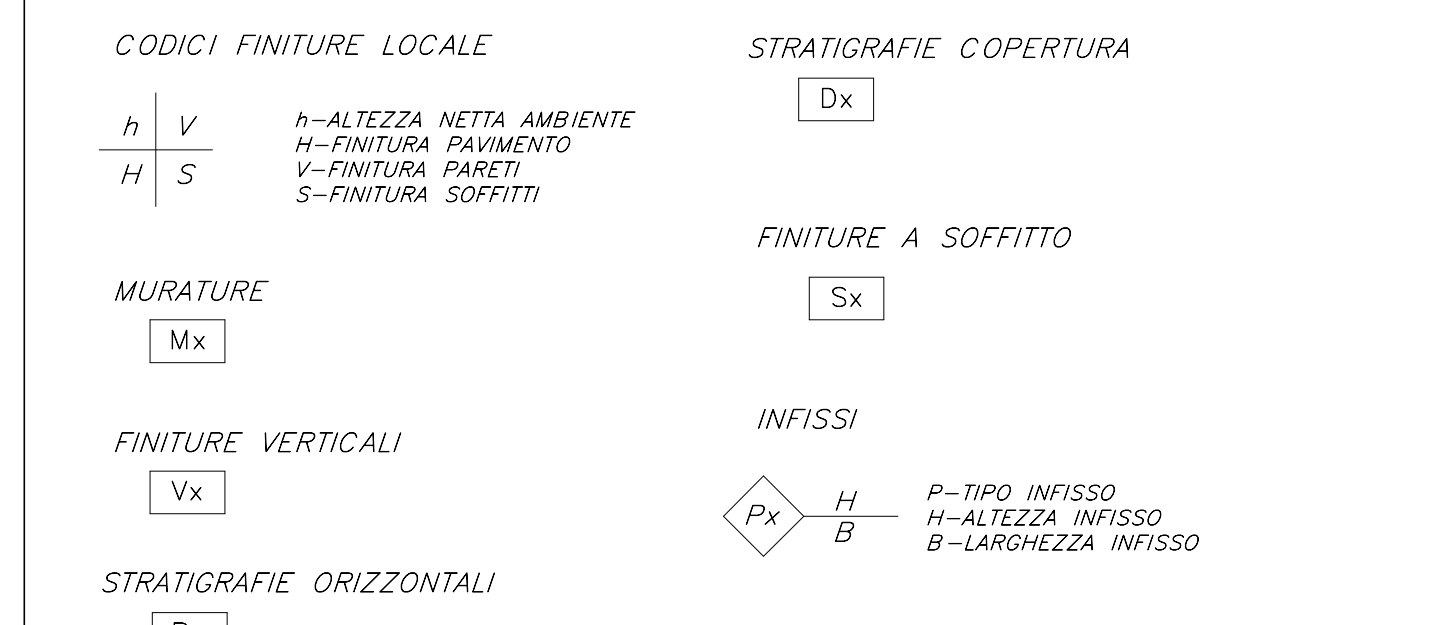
CODICI FINITURE LOCALE

| h | V |
|---|---|
| H | S |

h–ALTEZZA NETTA AMBIENTE
H–FINITURA PAVIMENTO
V–FINITURA PARETI
S–FINITURA SOFFITTI

MURATURE

Mx

FINITURE VERTICALI

Vx

STRATIGRAFIE ORIZZONTALI

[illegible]

STRATIGRAFIE COPERTURA

Dx

FINITURE A SOFFITTO

Sx

INFISSI

Px $\frac{H}{B}$

P–TIPO INFISSO
H–ALTEZZA INFISSO
B–LARGHEZZA INFISSO